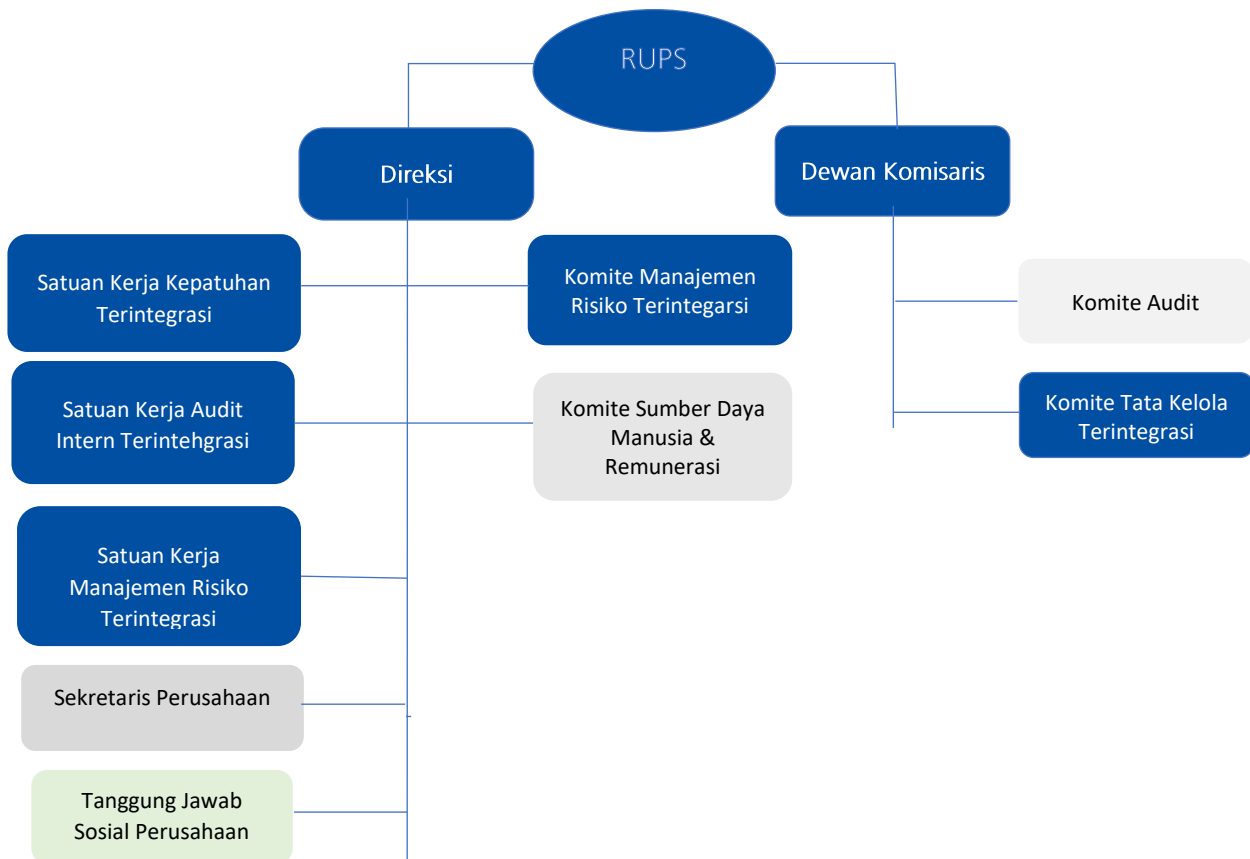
RUPS

Direksi

Dewan Komisaris

Satuan Kerja Kepatuhan Terintegrasi

Komite Manajemen Risiko Terintegarsi

Komite Audit

Satuan Kerja Audit Intern Terintehgrasi

Komite Sumber Daya Manusia & Remunerasi

Komite Tata Kelola Terintegrasi

Satuan Kerja Manajemen Risiko Terintegrasi

Sekretaris Perusahaan

Tanggung Jawab Sosial Perusahaan